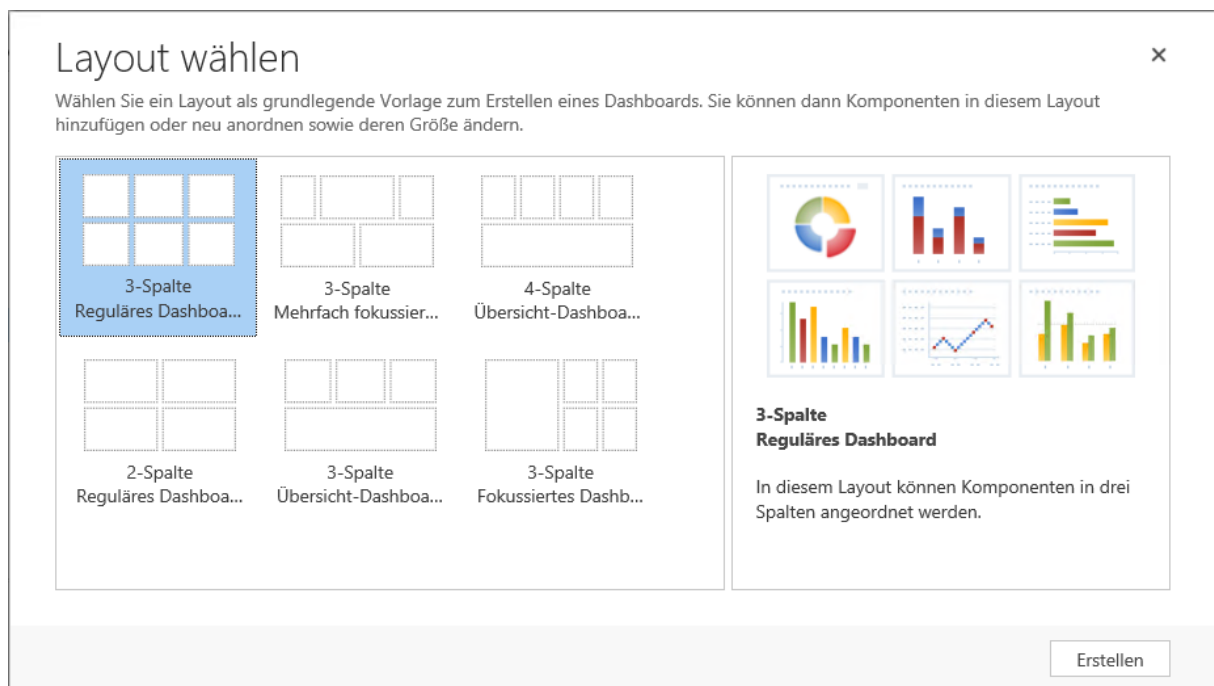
Layout wählen

×

Wählen Sie ein Layout als grundlegende Vorlage zum Erstellen eines Dashboards. Sie können dann Komponenten in diesem Layout hinzufügen oder neu anordnen sowie deren Größe ändern.

3-Spalte
Reguläres Dashboa...

3-Spalte
Mehrfach fokussier...

4-Spalte
Übersicht-Dashboa...

2-Spalte
Reguläres Dashboa...

3-Spalte
Übersicht-Dashboa...

3-Spalte
Fokussiertes Dashb...

3-Spalte
Reguläres Dashboard

In diesem Layout können Komponenten in drei Spalten angeordnet werden.

Erstellen